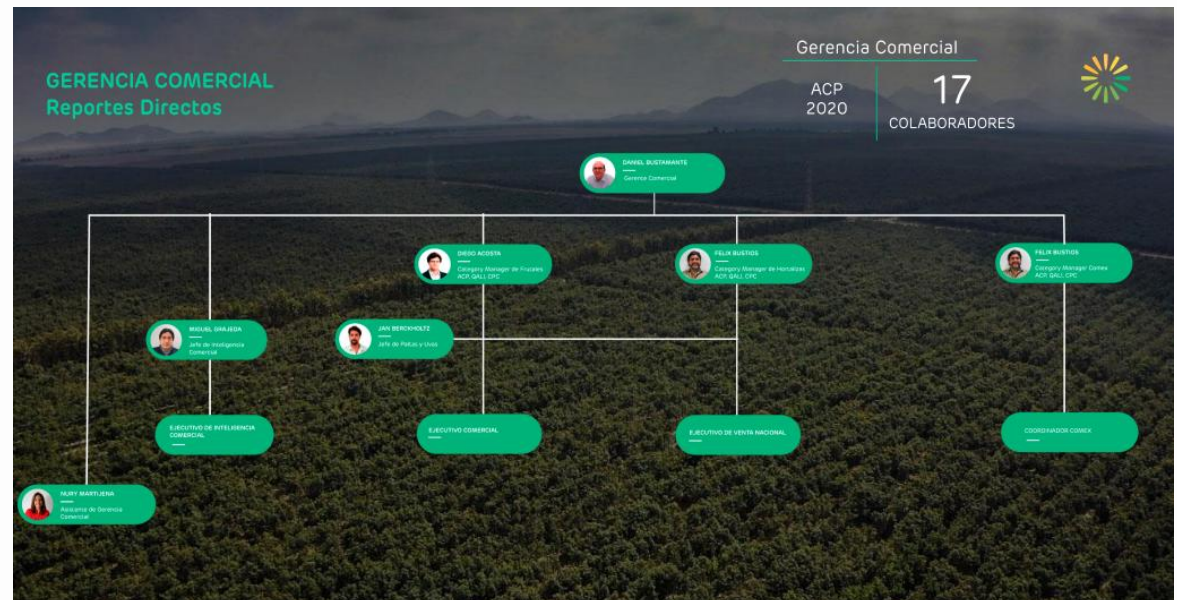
GERENCIA COMERCIAL
Reportes Directos

Gerencia Comercial

ACP 2020

17
COLABORADORES

DANIEL BUSTAMANTE
Gerente Comercial

DIEGO ACOSTA
Category Manager de Frutales
ACP, QALI, CPC

FELIX BUSTIOS
Category Manager de Hortalizas
ACP, QALI, CPC

FELIX BUSTIOS
Category Manager Comex
ACP, QALI, CPC

MIGUEL GRAJEDA
Jefe de Inteligencia Comercial

JAN BERCKHOLTZ
Jefe de Paltas y Uvas

EJECUTIVO DE INTELIGENCIA COMERCIAL

EJECUTIVO COMERCIAL

EJECUTIVO DE VENTA NACIONAL

COORDINADOR COMEX

NURY MARTIJENA
Asistente de Gerencia Comercial